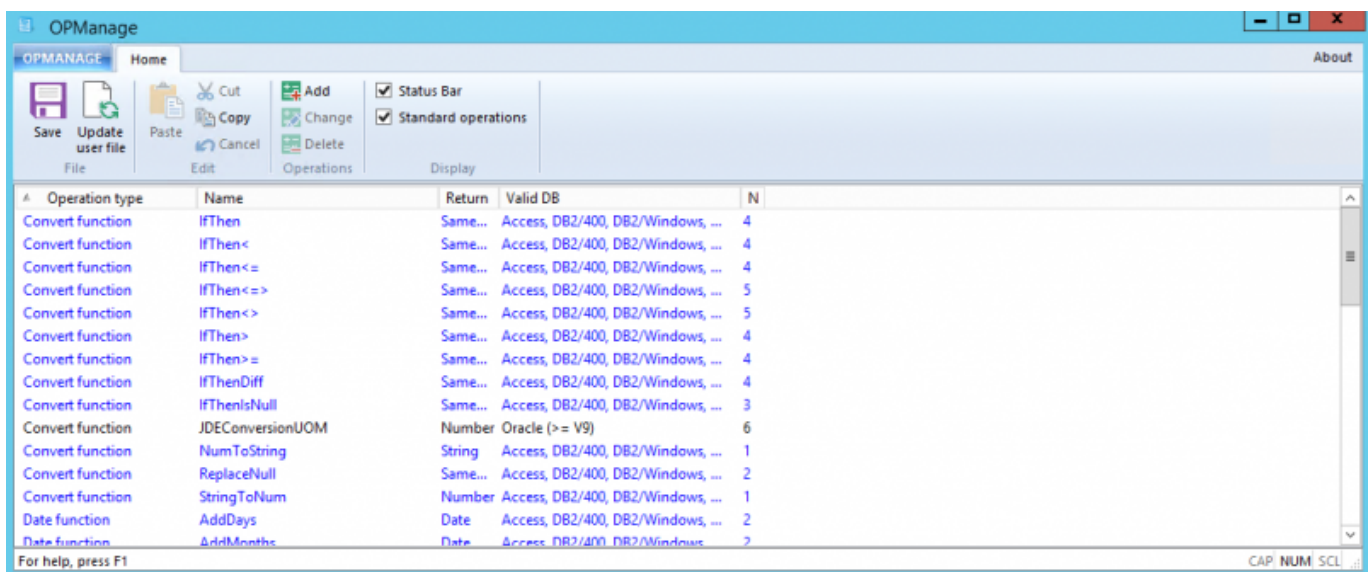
OPManage

OPMANAGE Home About

Save Update user file
File

Paste Cut Copy Cancel
Edit

Add Change Delete
Operations

Status Bar
Standard operations
Display

| Operation type | Name | Return | Valid DB | N |
|---|---|---|---|---|
| Convert function | IfThen | Same... | Access, DB2/400, DB2/Windows, ... | 4 |
| Convert function | IfThen< | Same... | Access, DB2/400, DB2/Windows, ... | 4 |
| Convert function | IfThen<= | Same... | Access, DB2/400, DB2/Windows, ... | 4 |
| Convert function | IfThen<=> | Same... | Access, DB2/400, DB2/Windows, ... | 5 |
| Convert function | IfThen<> | Same... | Access, DB2/400, DB2/Windows, ... | 5 |
| Convert function | IfThen> | Same... | Access, DB2/400, DB2/Windows, ... | 4 |
| Convert function | IfThen>= | Same... | Access, DB2/400, DB2/Windows, ... | 4 |
| Convert function | IfThenDiff | Same... | Access, DB2/400, DB2/Windows, ... | 4 |
| Convert function | IfThenIsNull | Same... | Access, DB2/400, DB2/Windows, ... | 3 |
| Convert function | JDEConversionUOM | Number | Oracle (>= V9) | 6 |
| Convert function | NumToString | String | Access, DB2/400, DB2/Windows, ... | 1 |
| Convert function | ReplaceNull | Same... | Access, DB2/400, DB2/Windows, ... | 2 |
| Convert function | StringToNum | Number | Access, DB2/400, DB2/Windows, ... | 1 |
| Date function | AddDays | Date | Access, DB2/400, DB2/Windows, ... | 2 |
| Date function | AddMonths | Date | Access, DB2/400, DB2/Windows, ... | 2 |

For help, press F1
CAP NUM SCL